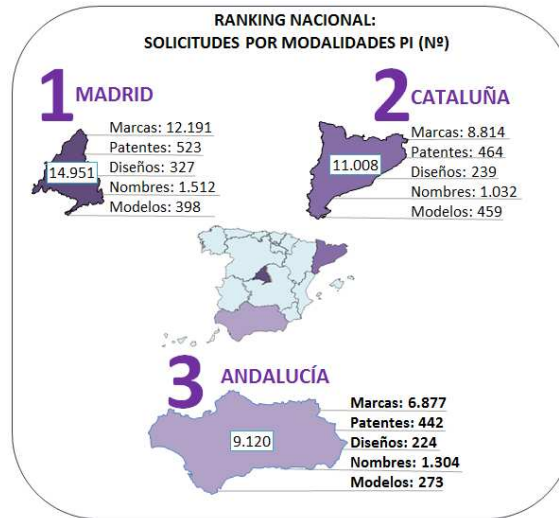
RANKING NACIONAL:
SOLICITUDES POR MODALIDADES PI (Nº)

1 MADRID

14.951

Marcas: 12.191
Patentes: 523
Diseños: 327
Nombres: 1.512
Modelos: 398

2 CATALUÑA

11.008

Marcas: 8.814
Patentes: 464
Diseños: 239
Nombres: 1.032
Modelos: 459

3 ANDALUCÍA

9.120

Marcas: 6.877
Patentes: 442
Diseños: 224
Nombres: 1.304
Modelos: 273